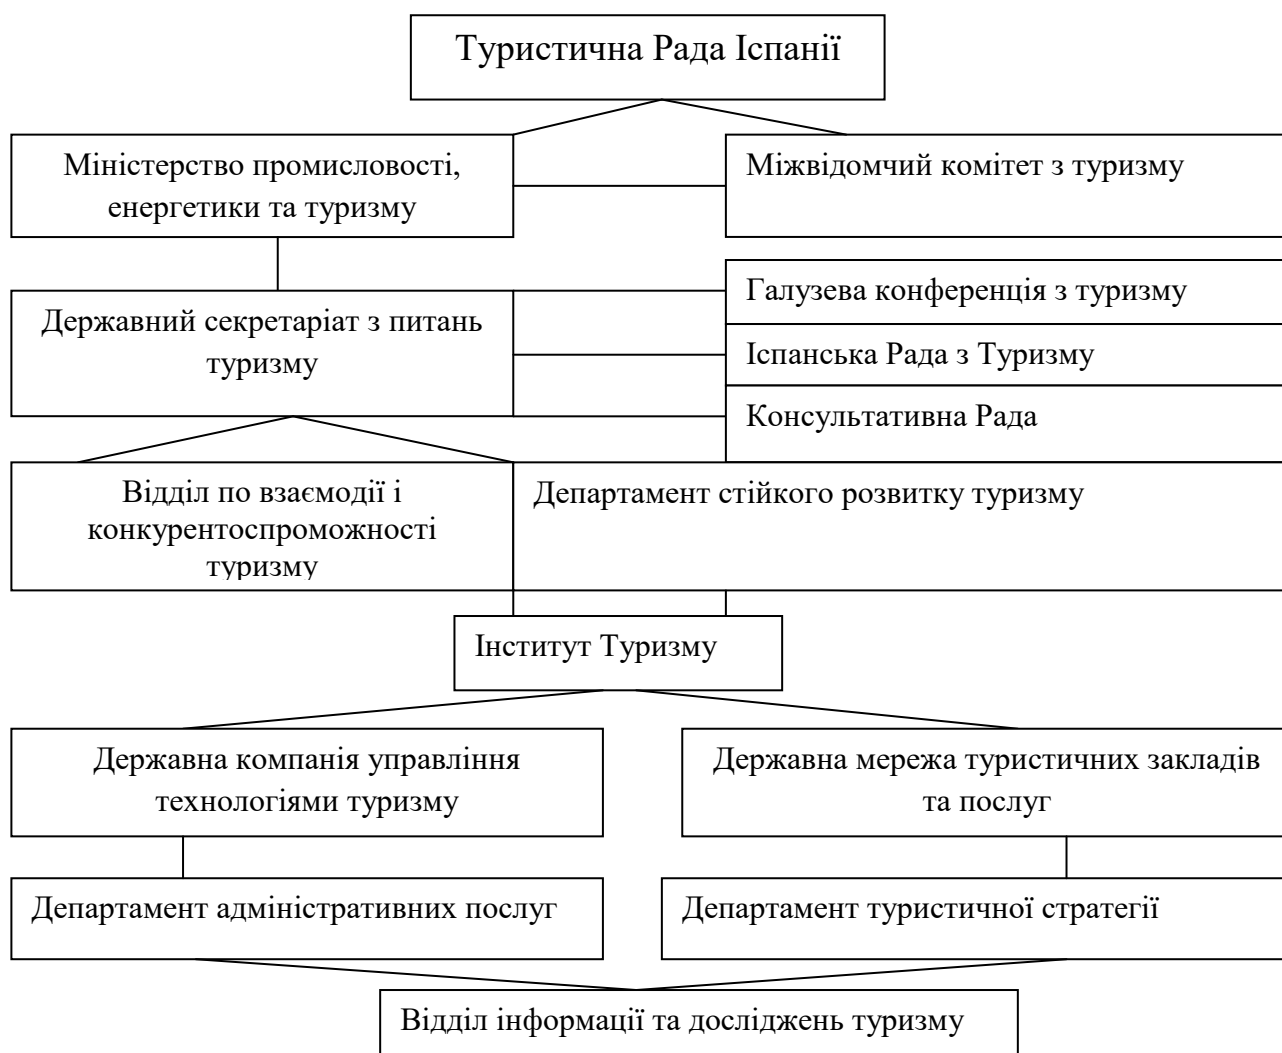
Туристична Рада Іспанії

Міністерство промисловості, енергетики та туризму

Міжвідомчий комітет з туризму

Державний секретаріат з питань туризму

Галузева конференція з туризму

Іспанська Рада з Туризму

Консультативна Рада

Відділ по взаємодії і конкурентоспроможності туризму

Департамент стійкого розвитку туризму

Інститут Туризму

Державна компанія управління технологіями туризму

Державна мережа туристичних закладів та послуг

Департамент адміністративних послуг

Департамент туристичної стратегії

Відділ інформації та досліджень туризму